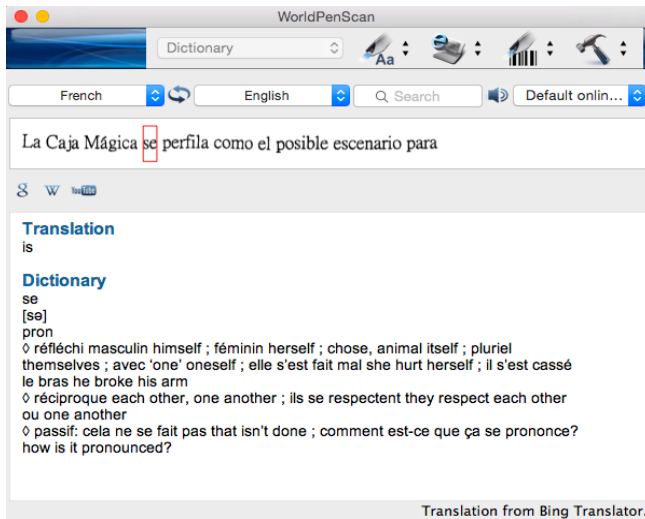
WorldPenScan

Dictionary

French

English

Search

Default onlin...

La Caja Mágica se perfila como el posible escenario para

8 W YouTube

Translation
is

Dictionary
se
[sə]
pron
◊ réfléchi masculin himself ; féminin herself ; chose, animal itself ; pluriel themselves ; avec 'one' oneself ; elle s'est fait mal she hurt herself ; il s'est cassé le bras he broke his arm
◊ réciproque each other, one another ; ils se respectent they respect each other ou one another
◊ passif: cela ne se fait pas that isn't done ; comment est-ce que ça se prononce? how is it pronounced?

Translation from Bing Translator.